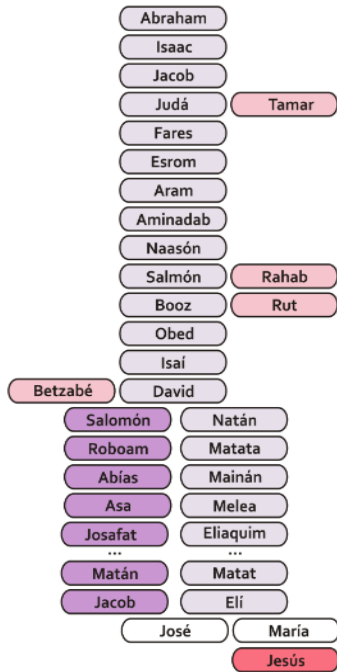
Abraham
Isaac
Jacob
Judá Tamar
Fares
Esrom
Aram
Aminadab
Naasón
Salmón Rahab
Booz Rut
Obed
Isaí
Betzabé David

Salomón Natán
Roboam Matata
Abías Mainán
Asa Melea
Josafat Eliaquim
... ...
Matán Matat
Jacob Elí

José María
Jesús